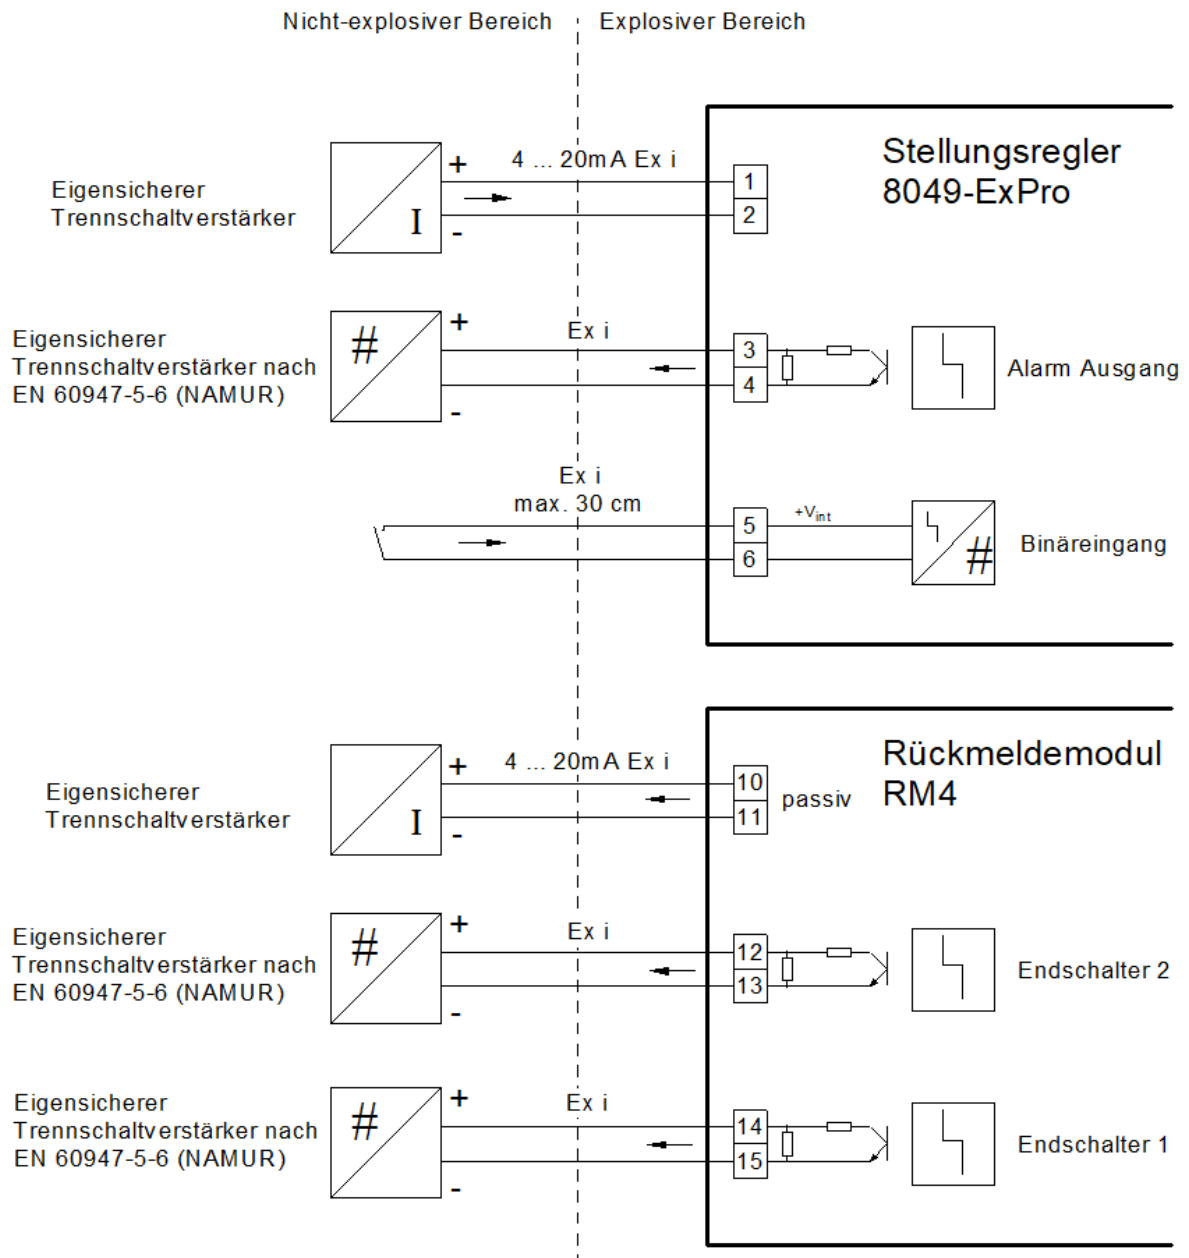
Nicht-explosiver Bereich

Explosiver Bereich

Stellungsregler 8049-ExPro

Eigensicherer Trennschaltverstärker

I

+

-

4 ... 20mA Ex i

1

2

Eigensicherer Trennschaltverstärker nach EN 60947-5-6 (NAMUR)

#

+

-

Ex i

3

4

Alarm Ausgang

Ex i
max. 30 cm

5

6

$+V_{int}$

#

Binäreingang

Rückmeldemodul RM4

Eigensicherer Trennschaltverstärker

I

+

-

4 ... 20mA Ex i

10

11

passiv

Eigensicherer Trennschaltverstärker nach EN 60947-5-6 (NAMUR)

#

+

-

Ex i

12

13

Endschalter 2

Eigensicherer Trennschaltverstärker nach EN 60947-5-6 (NAMUR)

#

+

-

Ex i

14

15

Endschalter 1